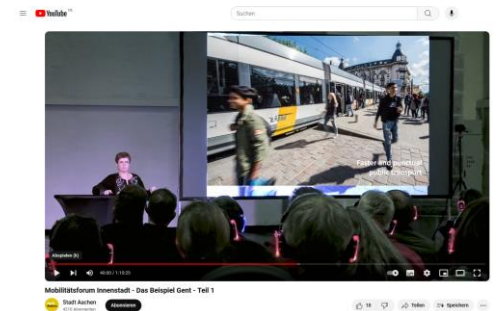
YouTube DE

Suchen

Faster and punctual public transport

Abspielen (k)

40:00 / 1:18:25

Mobilitätsforum Innenstadt - Das Beispiel Gent - Teil 1

Stadt Aachen

4210 Abonnenten

Abonnieren

16

Teilen

Speichern

...